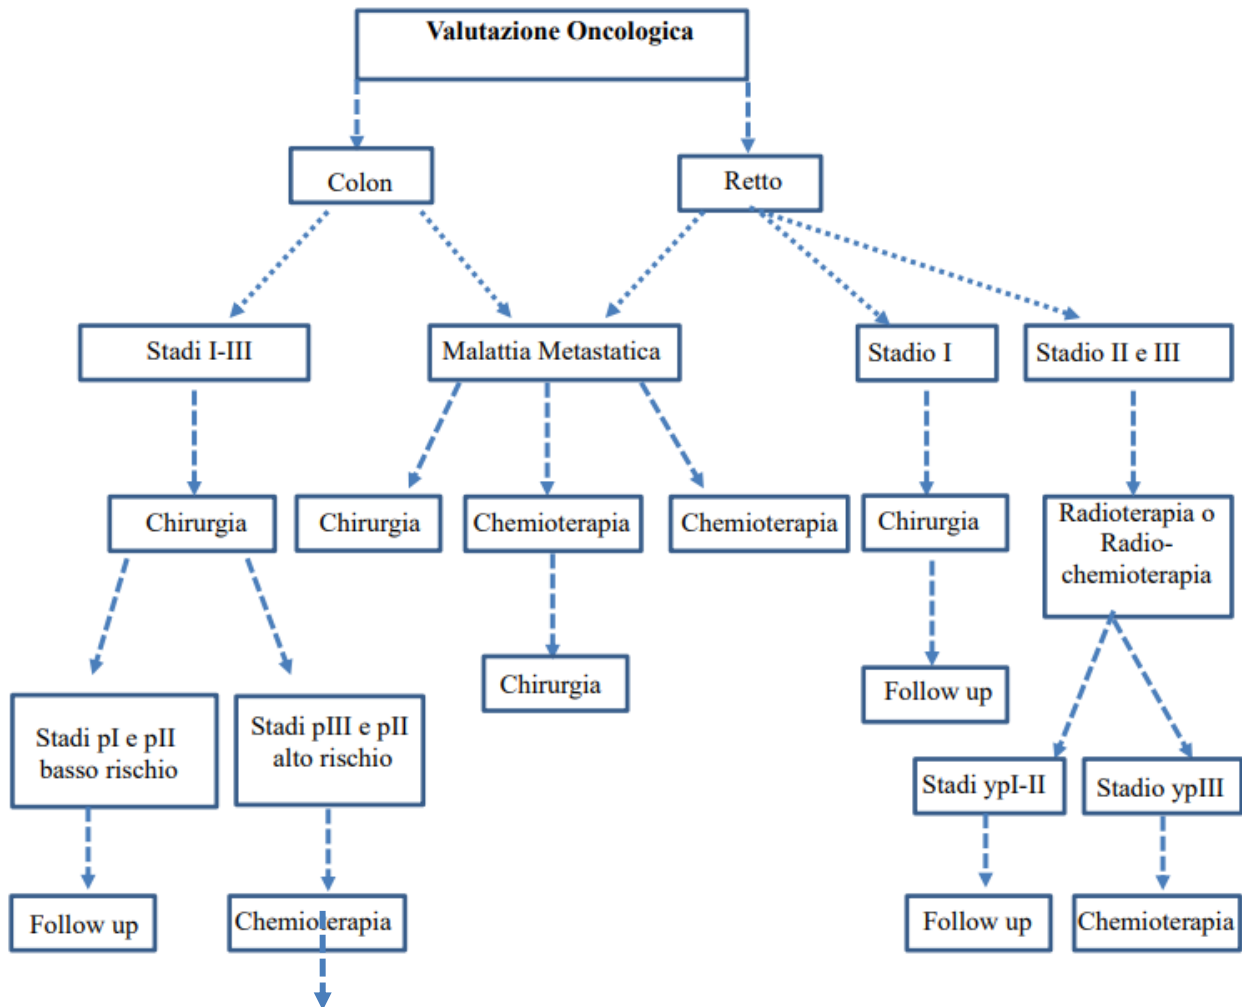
Valutazione Oncologica

Colon

Retto

Stadi I-III

Malattia Metastatica

Stadio I

Stadio II e III

Chirurgia

Chirurgia

Chemioterapia

Chemioterapia

Chirurgia

Radioterapia o Radio-chemioterapia

Chirurgia

Follow up

Stadi pI e pII basso rischio

Stadi pIII e pII alto rischio

Stadi ypI-II

Stadio ypIII

Follow up

Chemioterapia

Follow up

Chemioterapia